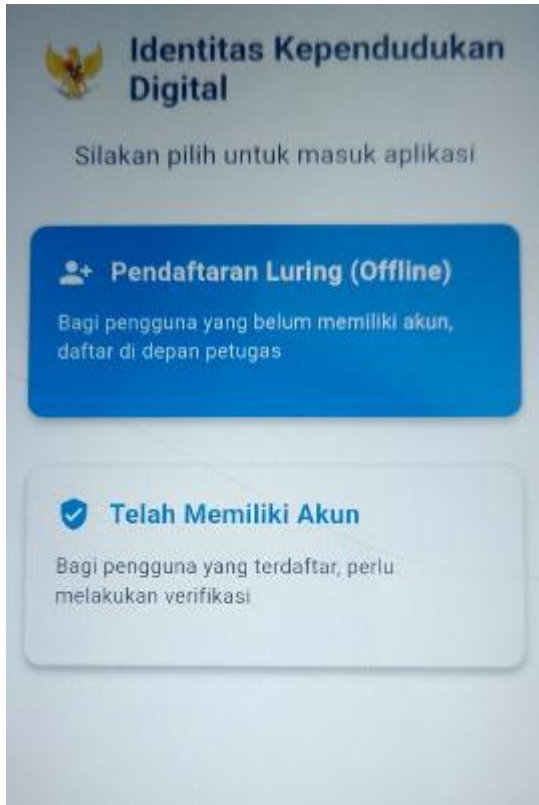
Identitas Kependudukan Digital

Silakan pilih untuk masuk aplikasi

Pendaftaran Luring (Offline)

Bagi pengguna yang belum memiliki akun, daftar di depan petugas

Telah Memiliki Akun

Bagi pengguna yang terdaftar, perlu melakukan verifikasi